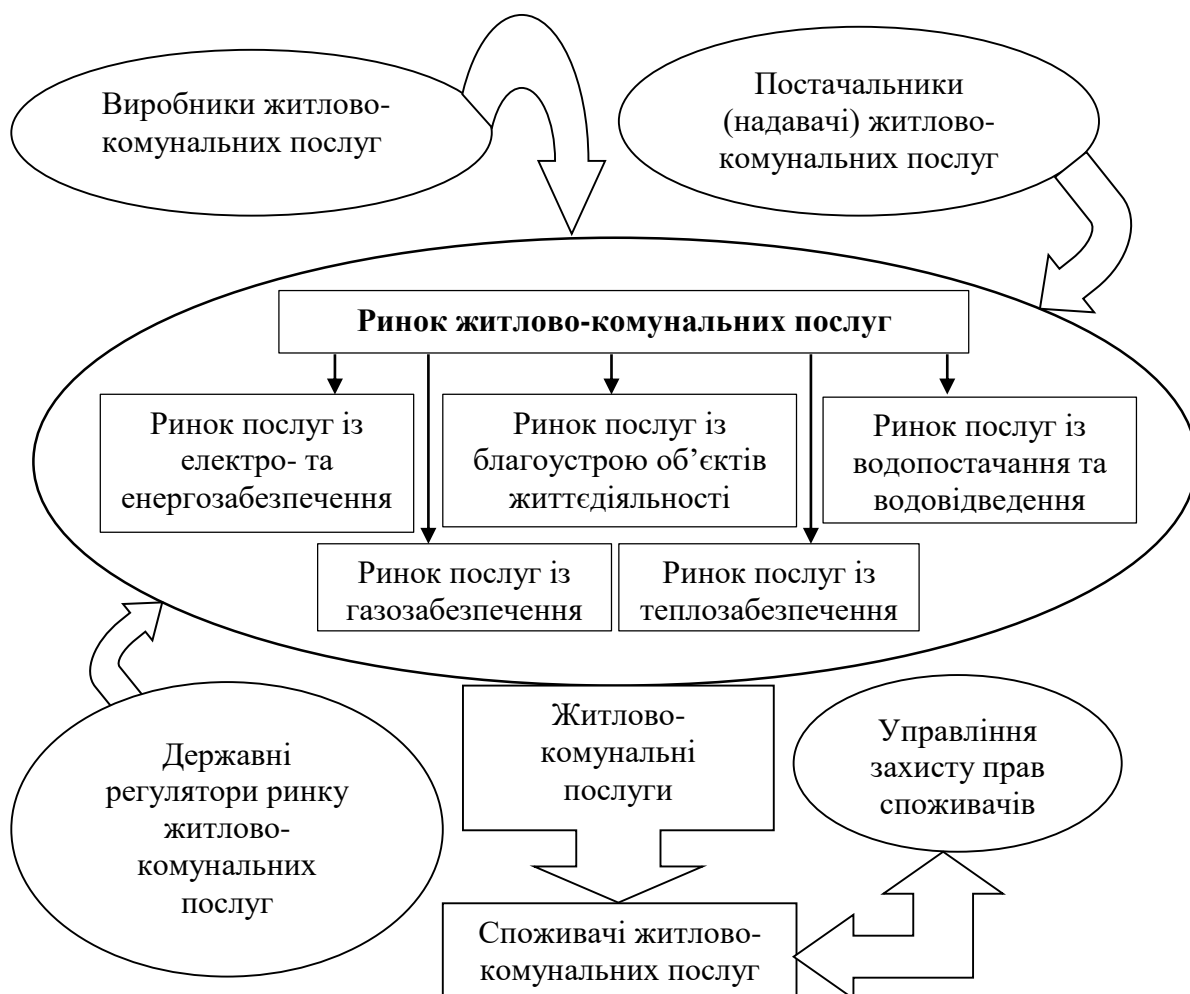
Виробники житлово-комунальних послуг

Постачальники (надавачі) житлово-комунальних послуг

**Ринок житлово-комунальних послуг**

Ринок послуг із електро- та енергозабезпечення

Ринок послуг із благоустрою об’єктів життєдіяльності

Ринок послуг із водопостачання та водовідведення

Ринок послуг із газозабезпечення

Ринок послуг із теплозабезпечення

Державні регулятори ринку житлово-комунальних послуг

Житлово-комунальні послуги

Управління захисту прав споживачів

Споживачі житлово-комунальних послуг